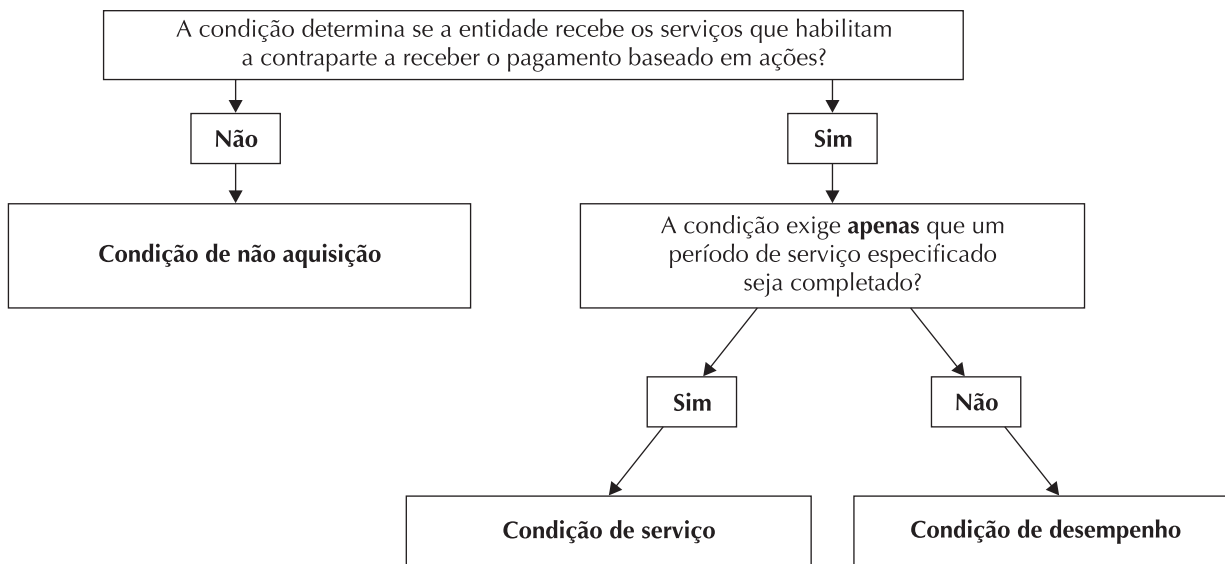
A condição determina se a entidade recebe os serviços que habilitam a contraparte a receber o pagamento baseado em ações?

Não

Sim

Condição de não aquisição

A condição exige **apenas** que um período de serviço especificado seja completado?

Sim

Não

Condição de serviço

Condição de desempenho